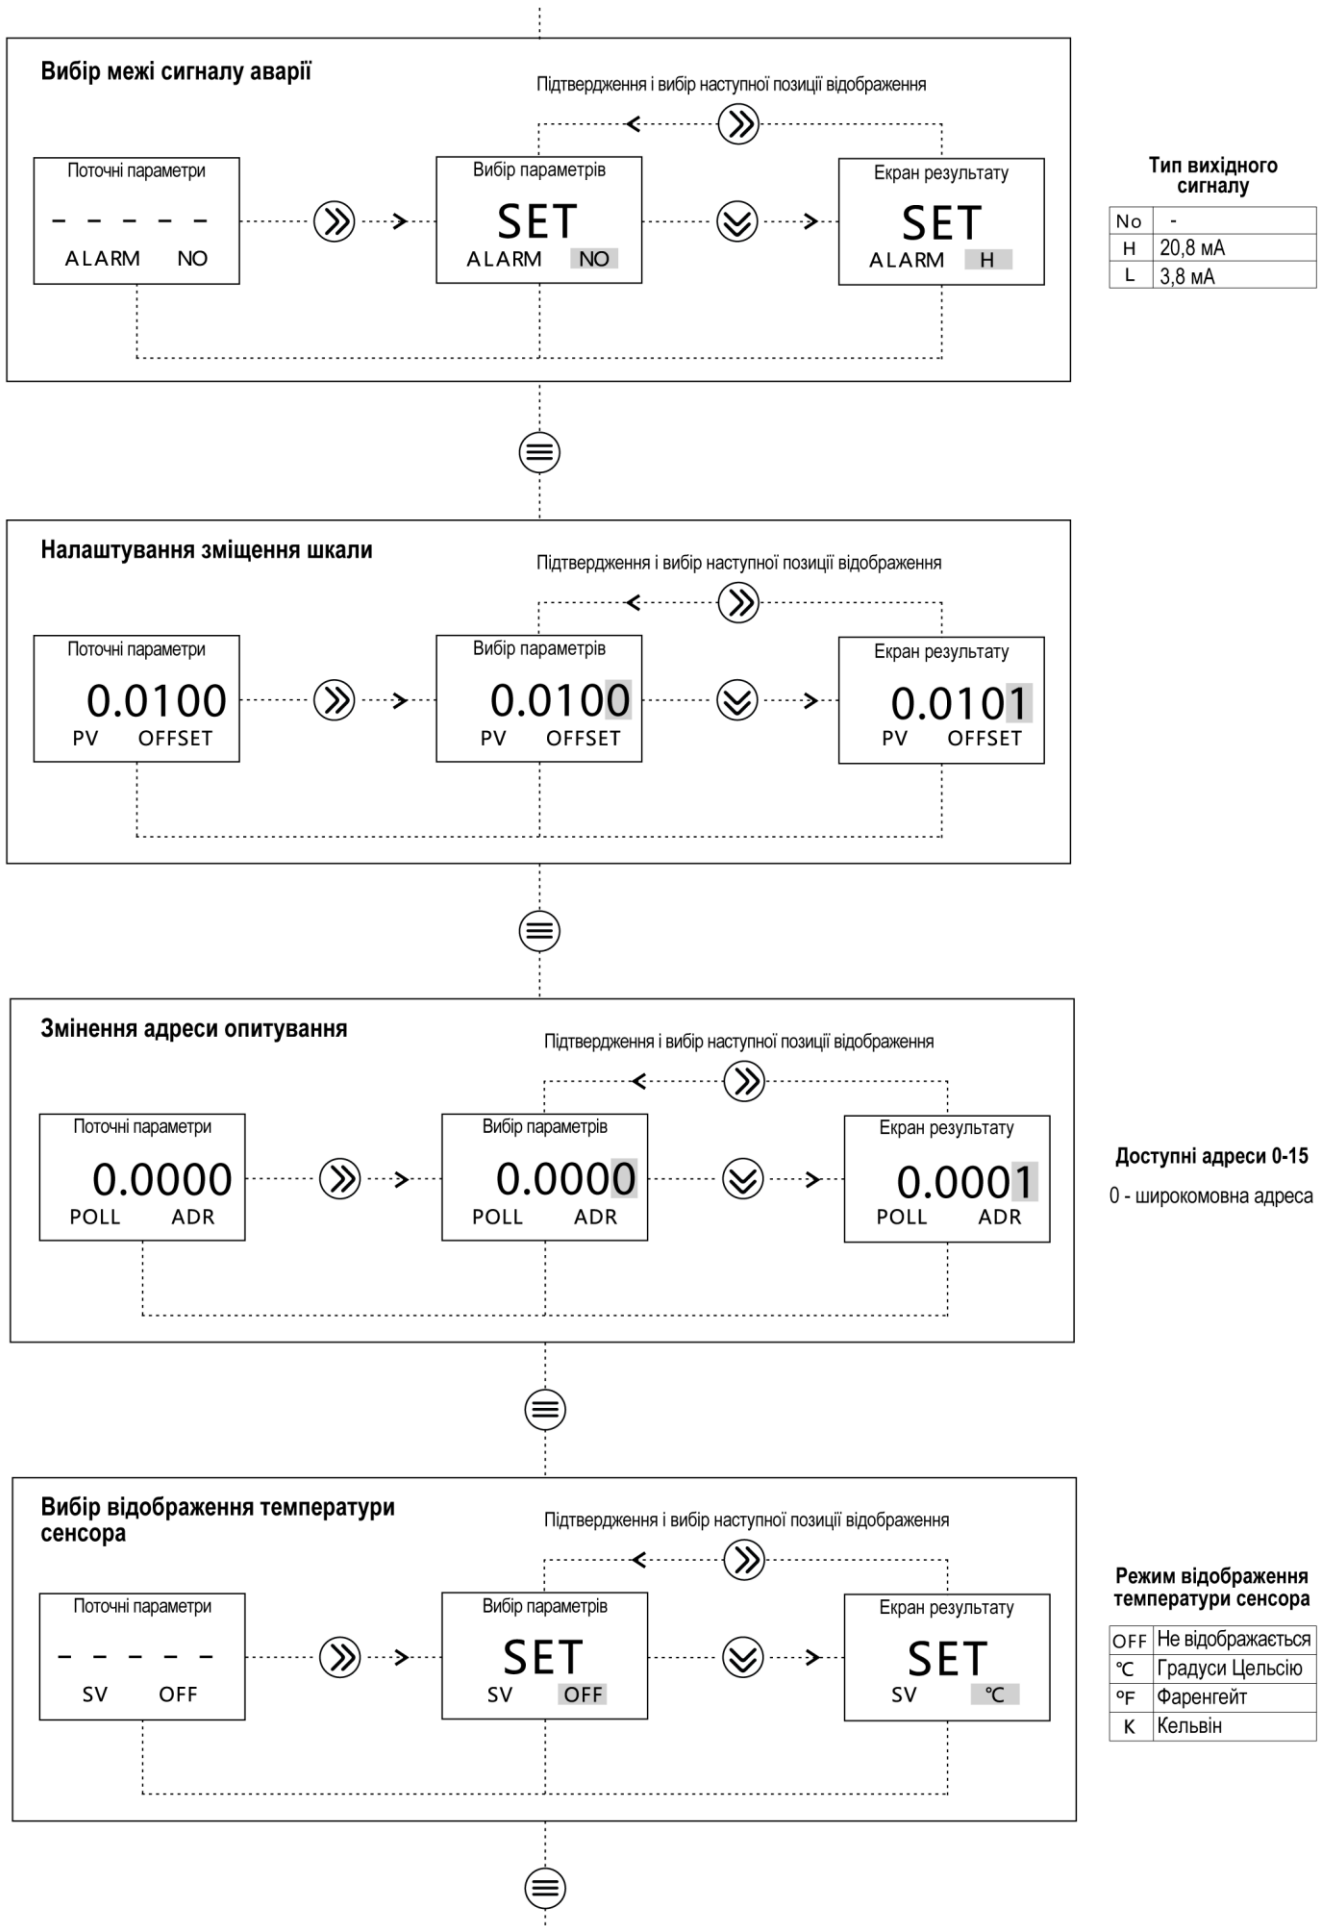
Вибір межі сигналу аварії

Підтвердження і вибір наступної позиції відображення

Поточні параметри
- - - - - -
ALARM NO

Вибір параметрів
SET
ALARM NO

Екран результату
SET
ALARM H

Тип вихідного сигналу

| No | - |
|---|---|
| H | 20,8 мА |
| L | 3,8 мА |

Налаштування зміщення шкали

Підтвердження і вибір наступної позиції відображення

Поточні параметри
0.0100
PV OFFSET

Вибір параметрів
0.0100
PV OFFSET

Екран результату
0.0101
PV OFFSET

Змінення адреси опитування

Підтвердження і вибір наступної позиції відображення

Поточні параметри
0.0000
POLL ADR

Вибір параметрів
0.0000
POLL ADR

Екран результату
0.0001
POLL ADR

Доступні адреси 0-15

0 - широкомовна адреса

Вибір відображення температури сенсора

Підтвердження і вибір наступної позиції відображення

Поточні параметри
- - - - -
SV OFF

Вибір параметрів
SET
SV OFF

Екран результату
SET
SV ℃

Режим відображення температури сенсора

| OFF | Не відображається |
|---|---|
| ℃ | Градуси Цельсію |
| ºF | Фаренгейт |
| K | Кельвін |